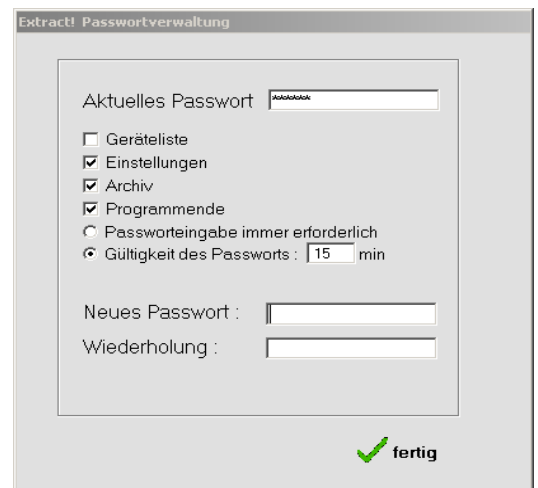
Extract! Passwortverwaltung

Aktuelles Passwort ******

☐ Geräteliste
☑ Einstellungen
☑ Archiv
☑ Programmende
○ Passworteingabe immer erforderlich
◉ Gültigkeit des Passworts : 15 min

Neues Passwort :

Wiederholung :

fertig